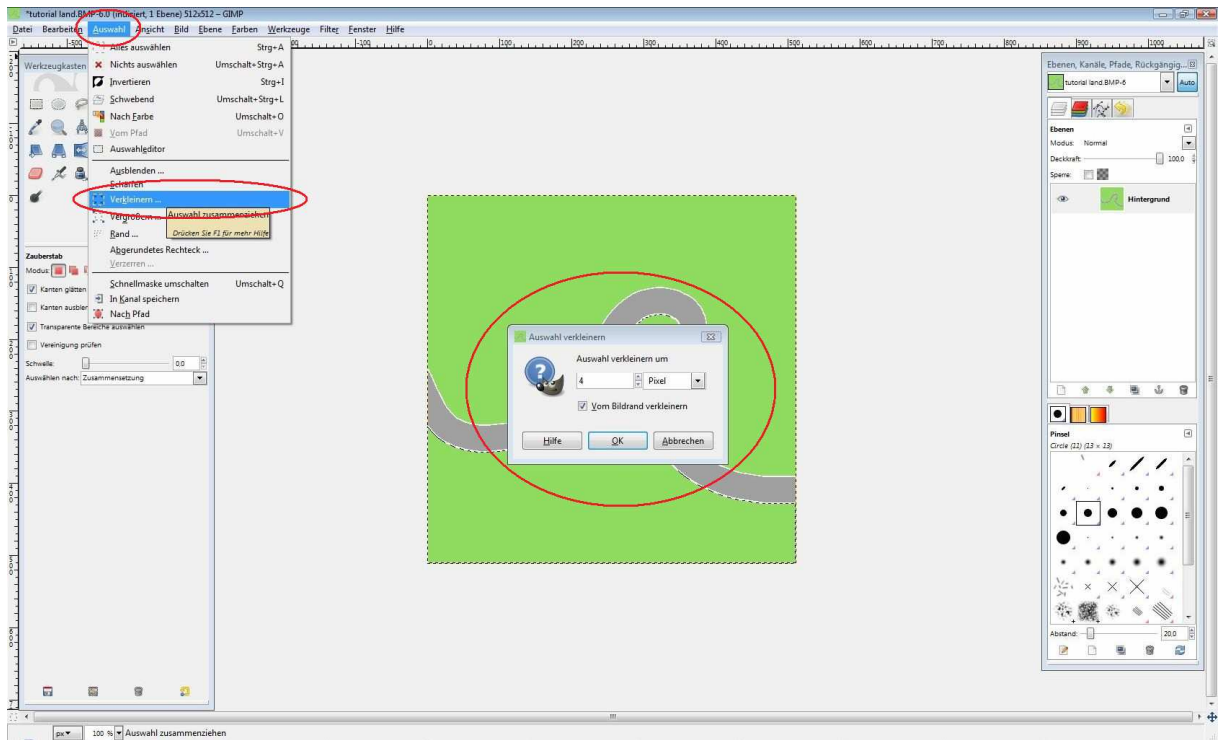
*tutorial land.BMP-6.0 (indiziert, 1 Ebene) 512x512 – GIMP

Datei Bearbeiten Auswahl Ansicht Bild Ebene Farben Werkzeuge Filter Fenster Hilfe

Werkzeugkasten

Alles auswählen Strg+A
Nichts auswählen Umschalt+Strg+A
Invertieren Strg+I
Schwebend Umschalt+Strg+L
Nach Farbe Umschalt+O
Vom Pfad Umschalt+V
Auswahleditor
Ausblenden ...
Schärfen
Verkleinern ...
Vergrößern ...
Rand ...
Abgerundetes Rechteck ...
Verzerren ...
Schnellmaske umschalten Umschalt+Q
In Kanal speichern
Nach Pfad

Auswahl zusammenziehen
Drücken Sie F1 für mehr Hilfe

Zauberstab
Modus:
Kanten glätten
Kanten ausblenden
Transparente Bereiche auswählen
Vereinigung prüfen
Schwelle: 0,0
Auswählen nach: Zusammensetzung

Auswahl verkleinern
Auswahl verkleinern um
4 Pixel
Vom Bildrand verkleinern
Hilfe OK Abbrechen

Ebenen, Kanäle, Pfade, Rückgängig...
tutorial land.BMP-6
Auto
Ebenen
Modus: Normal
Deckkraft: 100,0
Sperre:
Hintergrund

Pinsel
Circle (11) (13 × 13)
Abstand: 20,0

px 100 % Auswahl zusammenziehen